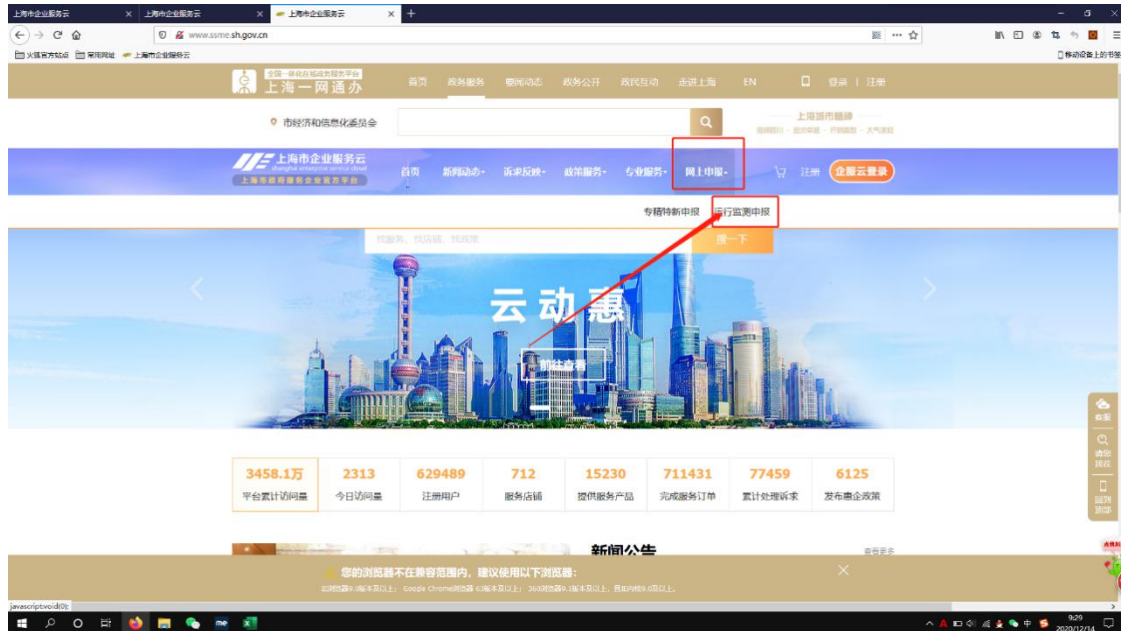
上海市企业服务云 × 上海市企业服务云 × 上海市企业服务云 × +

www.ssme.sh.gov.cn

火狐官方站点 常用网址 上海市企业服务云

移动设备上的书签

全国一体化在线政务服务平台
上海一网通办

首页 政务服务 新闻动态 政务公开 政民互动 走进上海 EN 登录 | 注册

市经济和信息化委员会

上海城市精神

上海市企业服务云
shanghai enterprise service cloud
上海市政府服务企业官方平台

首页 新闻动态 诉求反映 政策服务 专业服务 网上申报 注册 企服云登录

专精特新申报 运行监测申报

找服务、找店铺、找政策 搜一下

云动态

前往查看

| 3458.1万 | 2313 | 629489 | 712 | 15230 | 711431 | 77459 | 6125 |
|---|---|---|---|---|---|---|---|
| 平台累计访问量 | 今日访问量 | 注册用户 | 服务店铺 | 提供服务产品 | 完成服务订单 | 累计处理诉求 | 发布惠企政策 |

新闻公告

查看更多

您的浏览器不在兼容范围内，建议使用以下浏览器：

javascript:void(0);

9:29
2020/12/14